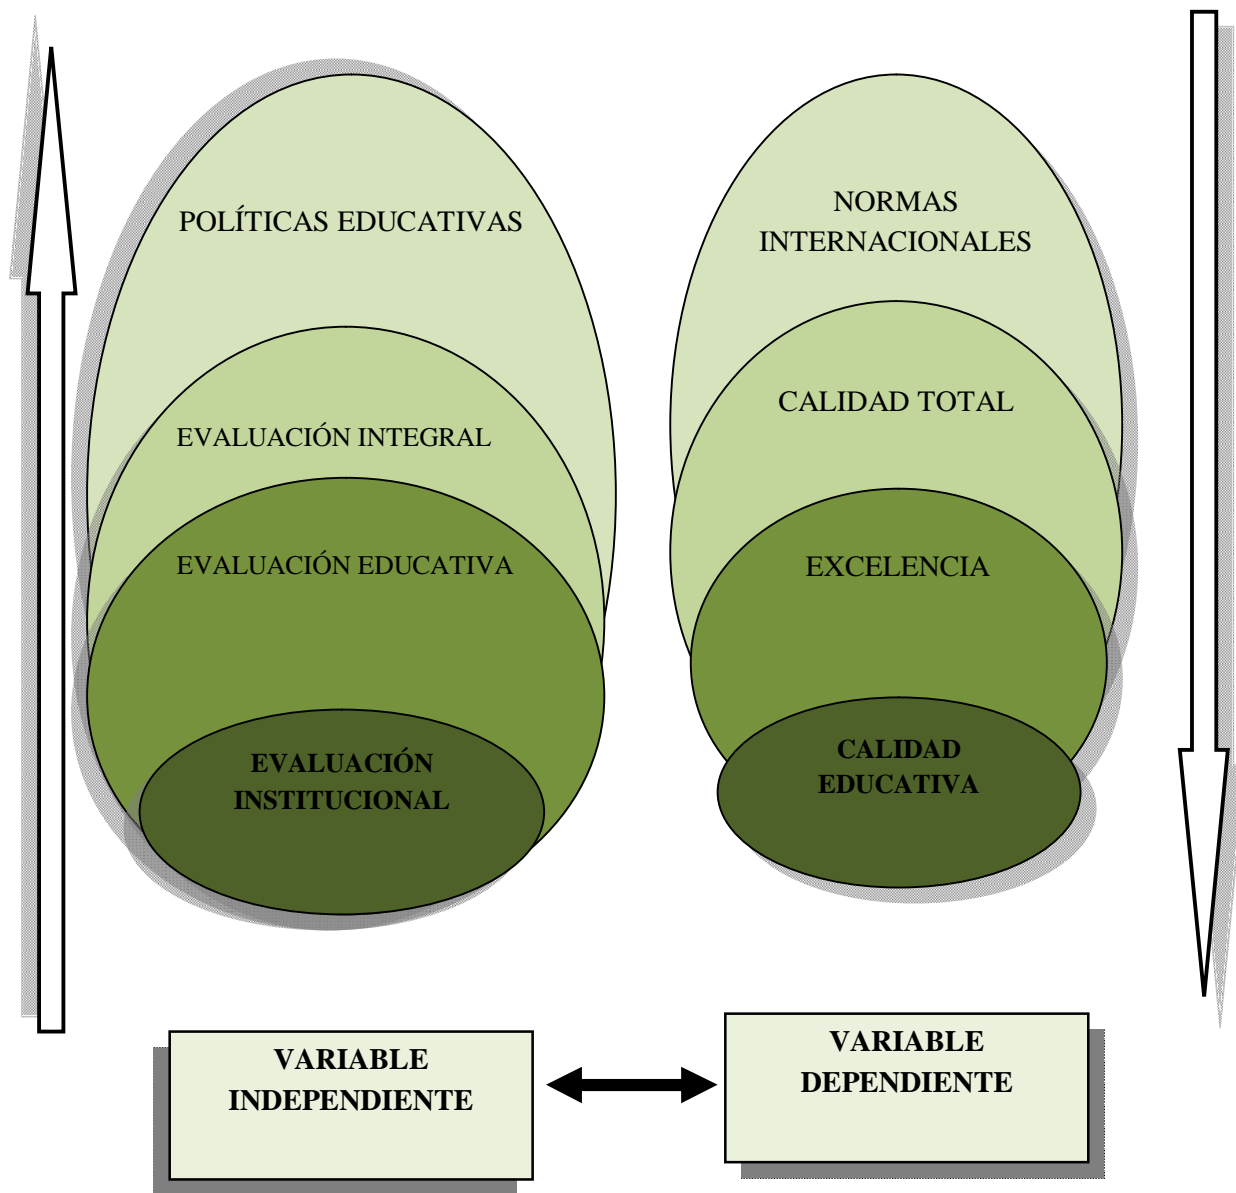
POLÍTICAS EDUCATIVAS

EVALUACIÓN INTEGRAL

EVALUACIÓN EDUCATIVA

EVALUACIÓN INSTITUCIONAL

NORMAS INTERNACIONALES

CALIDAD TOTAL

EXCELENCIA

CALIDAD EDUCATIVA

VARIABLE INDEPENDIENTE

VARIABLE DEPENDIENTE